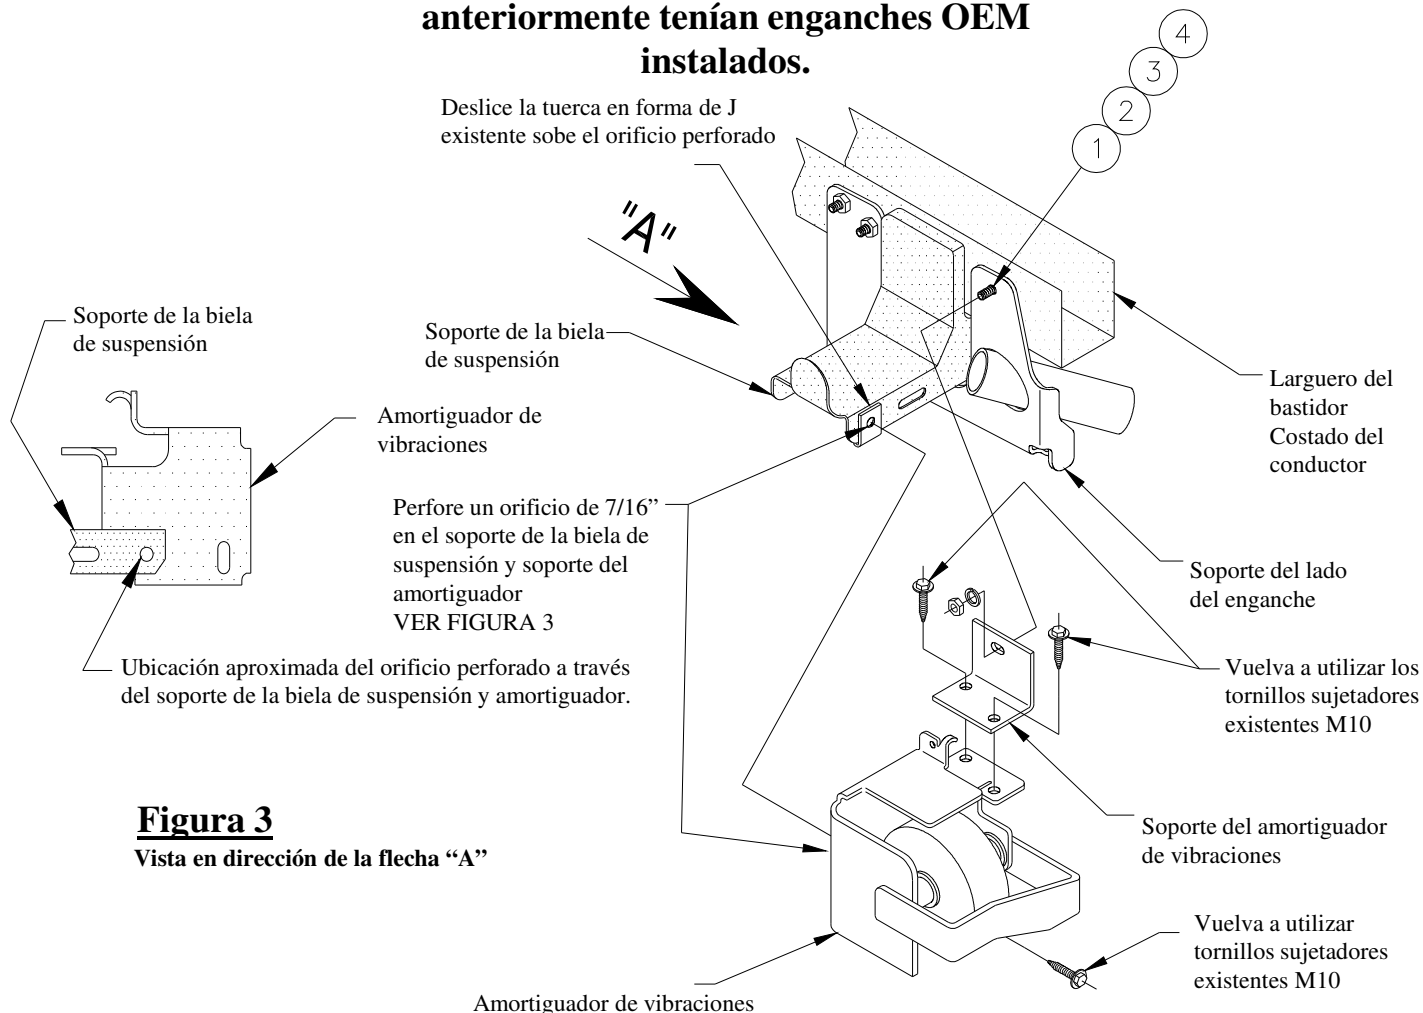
anteriormente tenían enganches OEM instalados.

4

3

2

1

Deslice la tuerca en forma de J existente sobe el orificio perforado

"A"

Soporte de la biela de suspensión

Soporte de la biela de suspensión

Amortiguador de vibraciones

Larguero del bastidor Costado del conductor

Perfore un orificio de 7/16" en el soporte de la biela de suspensión y soporte del amortiguador VER FIGURA 3

Soporte del lado del enganche

Ubicación aproximada del orificio perforado a través del soporte de la biela de suspensión y amortiguador.

Vuelva a utilizar los tornillos sujetadores existentes M10

Figura 3
Vista en dirección de la flecha "A"

Soporte del amortiguador de vibraciones

Vuelva a utilizar tornillos sujetadores existentes M10

Amortiguador de vibraciones